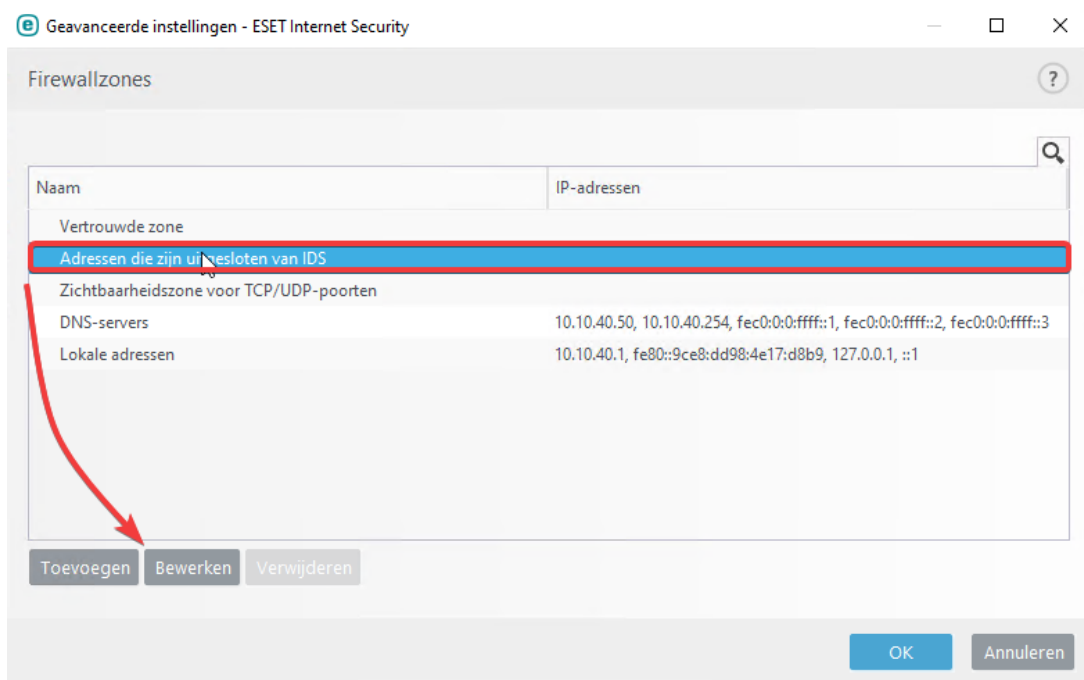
Geavanceerde instellingen - ESET Internet Security

Firewallzones

?

| Naam | IP-adressen |
|---|---|
| Vertrouwde zone | |
| Adressen die zijn u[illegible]esloten van IDS | |
| Zichtbaarheidszone voor TCP/UDP-poorten | |
| DNS-servers | 10.10.40.50, 10.10.40.254, fec0:0:0:ffff::1, fec0:0:0:ffff::2, fec0:0:0:ffff::3 |
| Lokale adressen | 10.10.40.1, fe80::9ce8:dd98:4e17:d8b9, 127.0.0.1, ::1 |

Toevoegen Bewerken Verwijderen

OK Annuleren